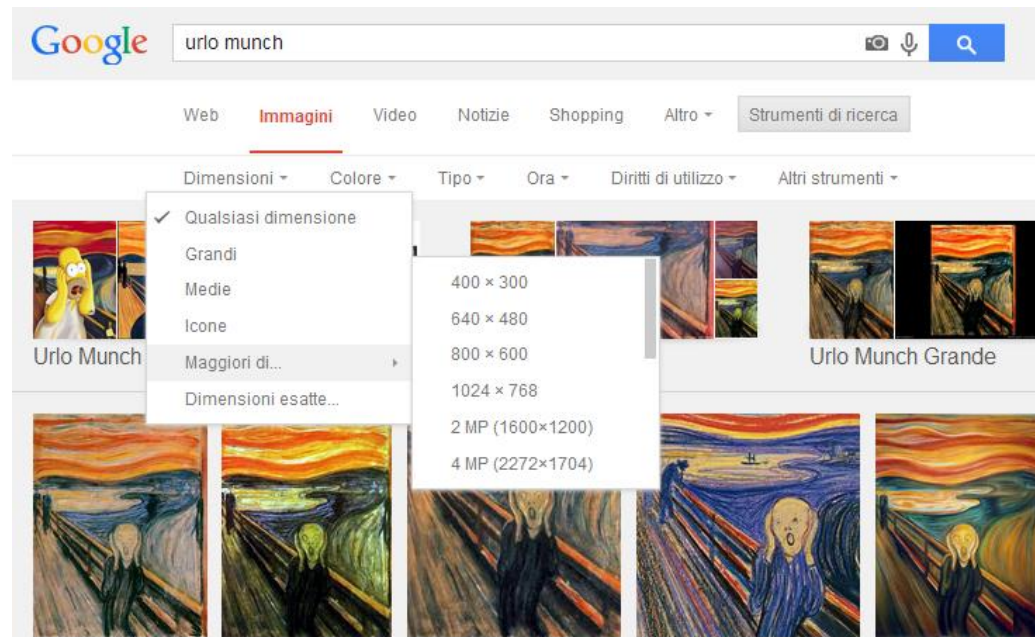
Google urlo munch

Web Immagini Video Notizie Shopping Altro ▾ Strumenti di ricerca

Dimensioni ▾ Colore ▾ Tipo ▾ Ora ▾ Diritti di utilizzo ▾ Altri strumenti ▾

✓ Qualsiasi dimensione
Grandi
Medie
Icone
Maggiori di...
Dimensioni esatte...

400 × 300
640 × 480
800 × 600
1024 × 768
2 MP (1600×1200)
4 MP (2272×1704)

Urlo Munch

Urlo Munch Grande